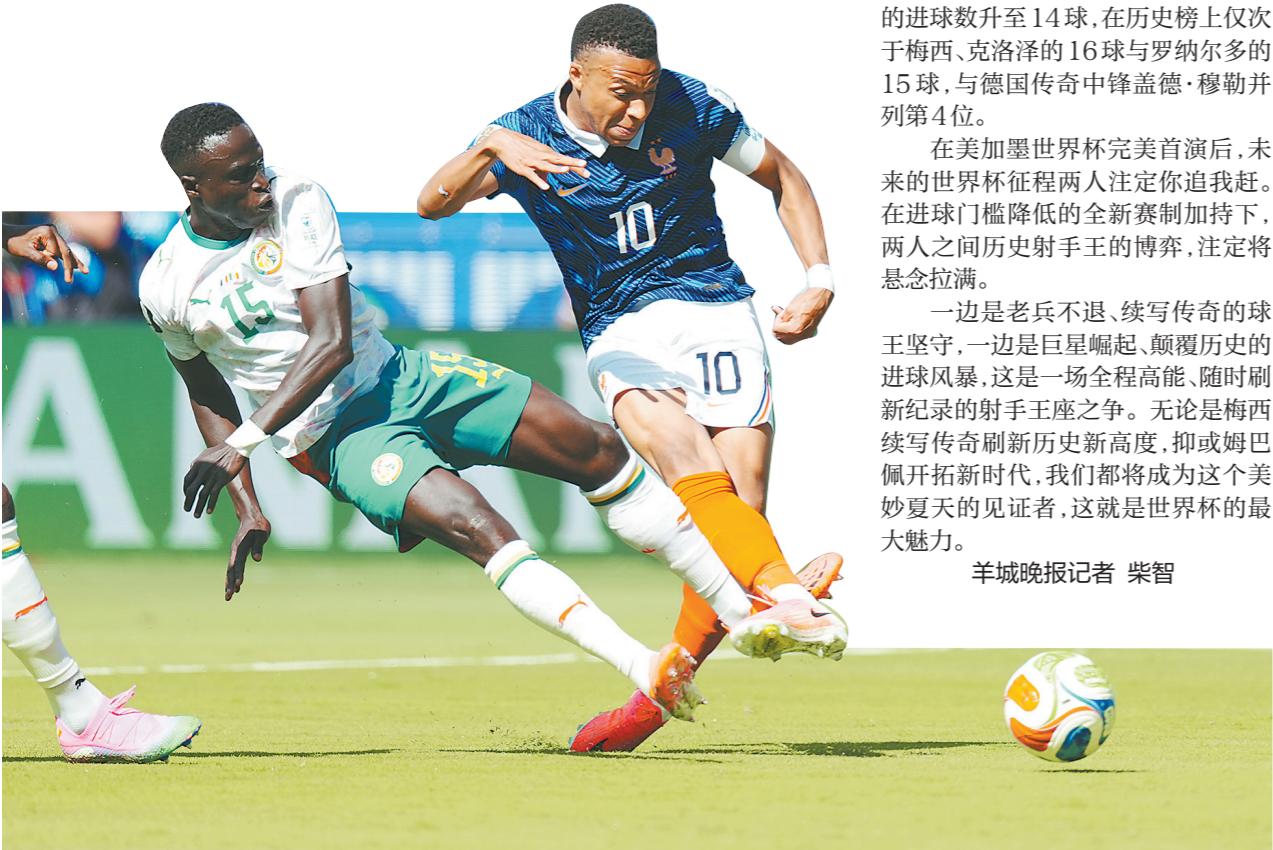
的进球数升至14球，在历史榜上仅次于梅西、克洛泽的16球与罗纳尔多的15球，与德国传奇中锋盖德·穆勒并列第4位。

在美加墨世界杯完美首演后，未来的世界杯征程两人注定你追我赶。在进球门槛降低的全新赛制加持下，两人之间历史射手王的博弈，注定将悬念拉满。

一边是老兵不退、续写传奇的球王坚守，一边是巨星崛起、颠覆历史的进球风暴，这是一场全程高能、随时刷新纪录的射手王座之争。无论是梅西续写传奇刷新历史新高度，抑或姆巴佩开拓新时代，我们都将成为这个美妙夏天的见证者，这就是世界杯的最大魅力。

羊城晚报记者 柴智

15

10

10

15